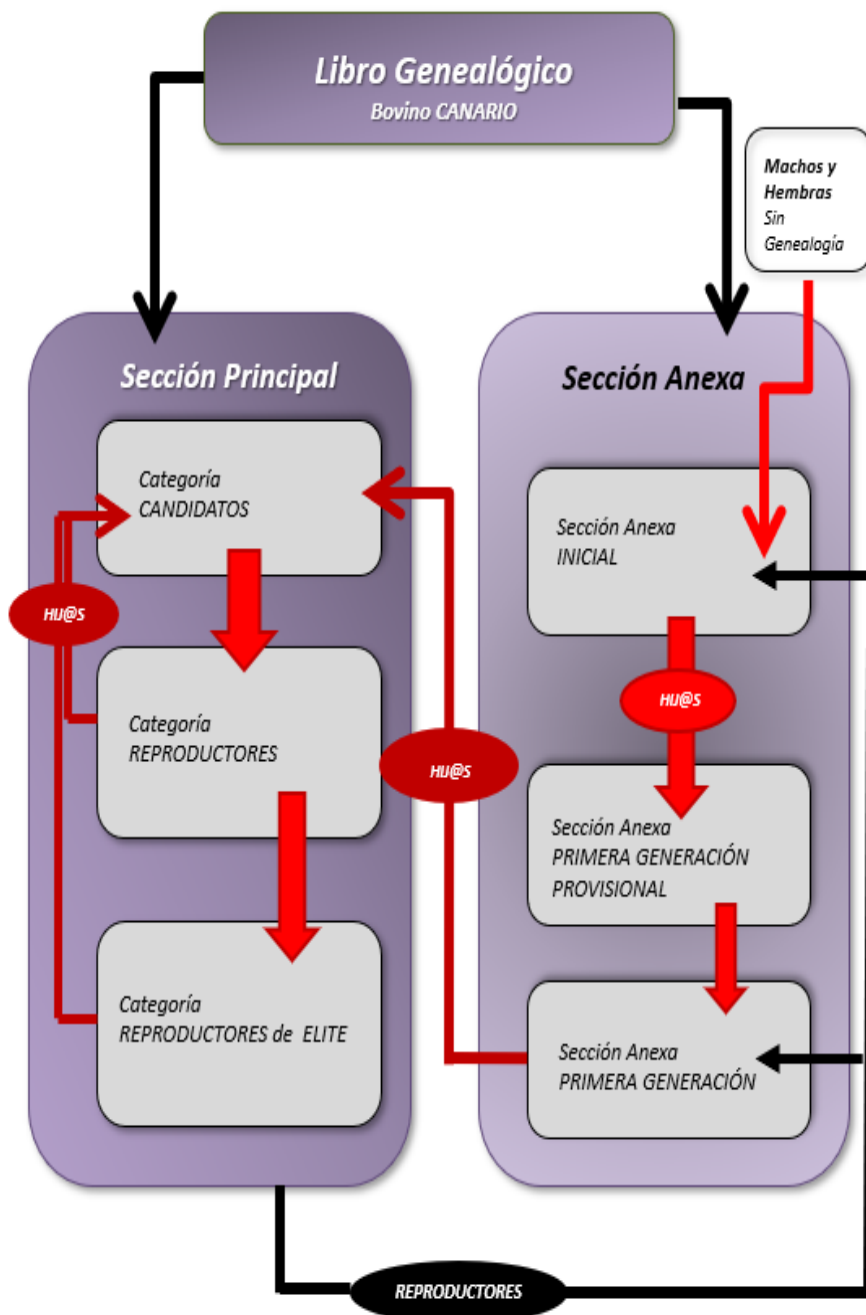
Libro Genealógico
Bovino CANARIO

Machos y Hembras
Sin Genealogía

Sección Principal

Categoría
CANDIDATOS

HIJ@S

Categoría
REPRODUCTORES

Categoría
REPRODUCTORES de ELITE

HIJ@S

Sección Anexa

Sección Anexa
INICIAL

HIJ@S

Sección Anexa
PRIMERA GENERACIÓN
PROVISIONAL

Sección Anexa
PRIMERA GENERACIÓN

REPRODUCTORES